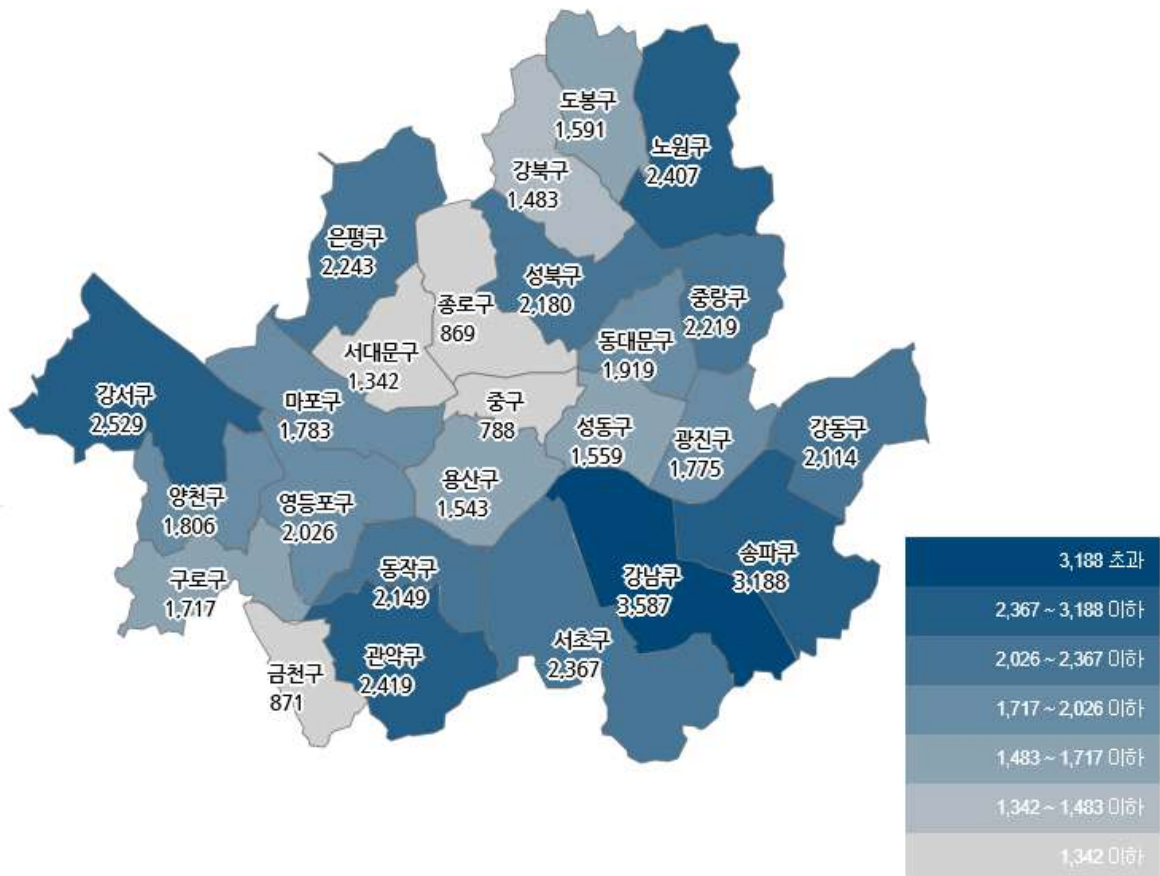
도봉구
1,591

노원구
2,407

강북구
1,483

은평구
2,243

성북구
2,180

종로구
869

중랑구
2,219

강서구
2,529

서대문구
1,342

동대문구
1,919

마포구
1,783

중구
788

성동구
1,559

광진구
1,775

강동구
2,114

양천구
1,806

영등포구
2,026

용산구
1,543

송파구
3,188

강남구
3,587

구로구
1,717

동작구
2,149

서초구
2,367

금천구
871

관악구
2,419

3,188 초과
2,367 ~ 3,188 이하
2,026 ~ 2,367 이하
1,717 ~ 2,026 이하
1,483 ~ 1,717 이하
1,342 ~ 1,483 이하
1,342 이하